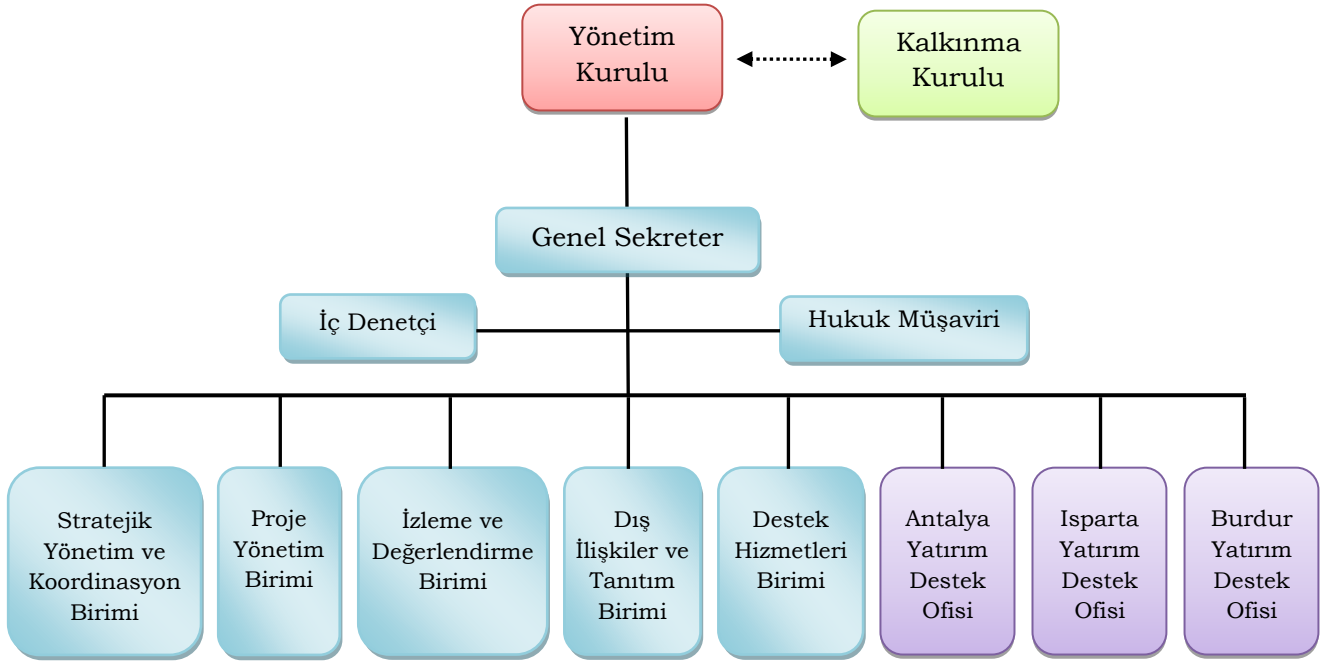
Yönetim Kurulu

Kalkınma Kurulu

Genel Sekreter

İç Denetçi

Hukuk Müşaviri

Stratejik Yönetim ve Koordinasyon Birimi

Proje Yönetim Birimi

İzleme ve Değerlendirme Birimi

Dış İlişkiler ve Tanıtım Birimi

Destek Hizmetleri Birimi

Antalya Yatırım Destek Ofisi

Isparta Yatırım Destek Ofisi

Burdur Yatırım Destek Ofisi